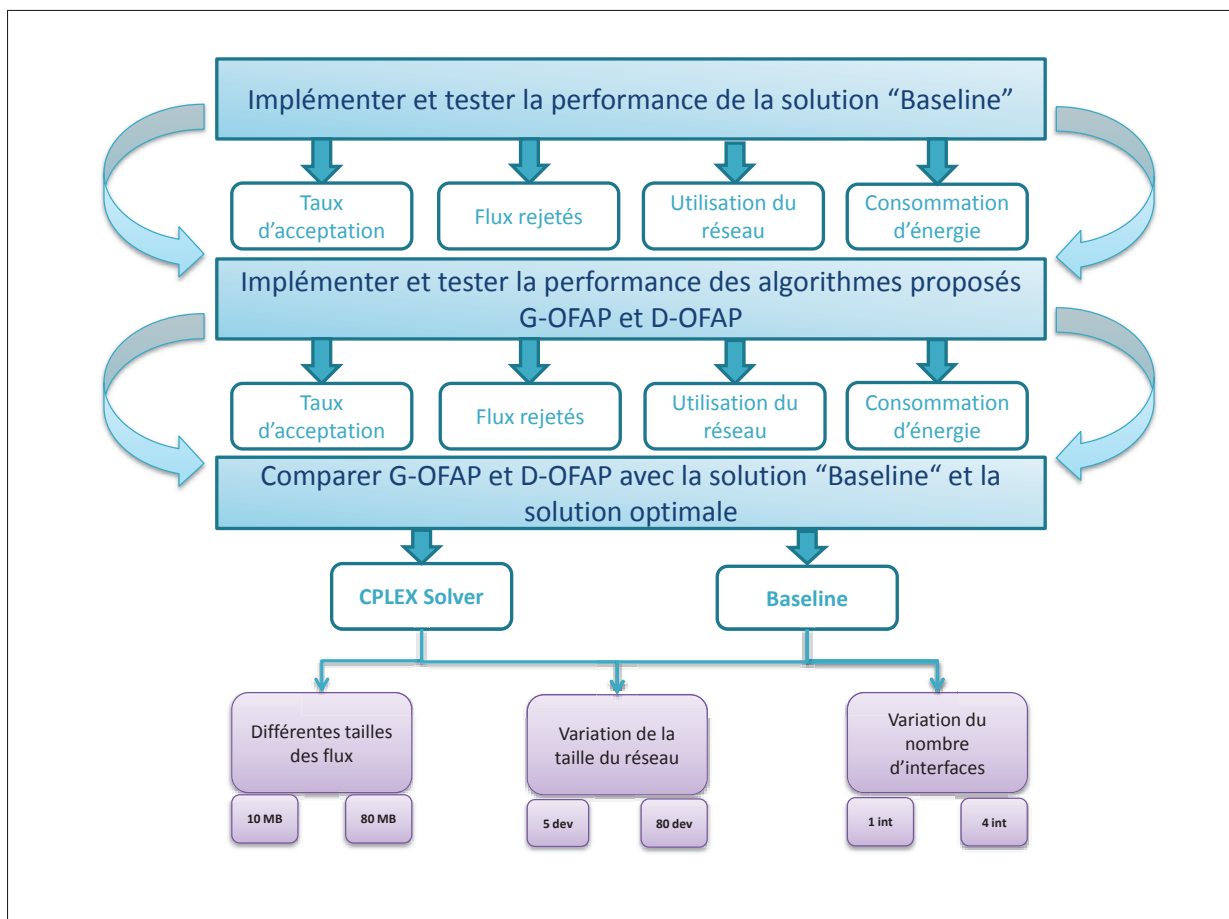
Implémenter et tester la performance de la solution “Baseline”

Taux d’acceptation

Flux rejetés

Utilisation du réseau

Consommation d’énergie

Implémenter et tester la performance des algorithmes proposés G-OFAP et D-OFAP

Taux d’acceptation

Flux rejetés

Utilisation du réseau

Consommation d’énergie

Comparer G-OFAP et D-OFAP avec la solution “Baseline“ et la solution optimale

CPLEX Solver

Baseline

Différentes tailles des flux

10 MB

80 MB

Variation de la taille du réseau

5 dev

80 dev

Variation du nombre d’interfaces

1 int

4 int